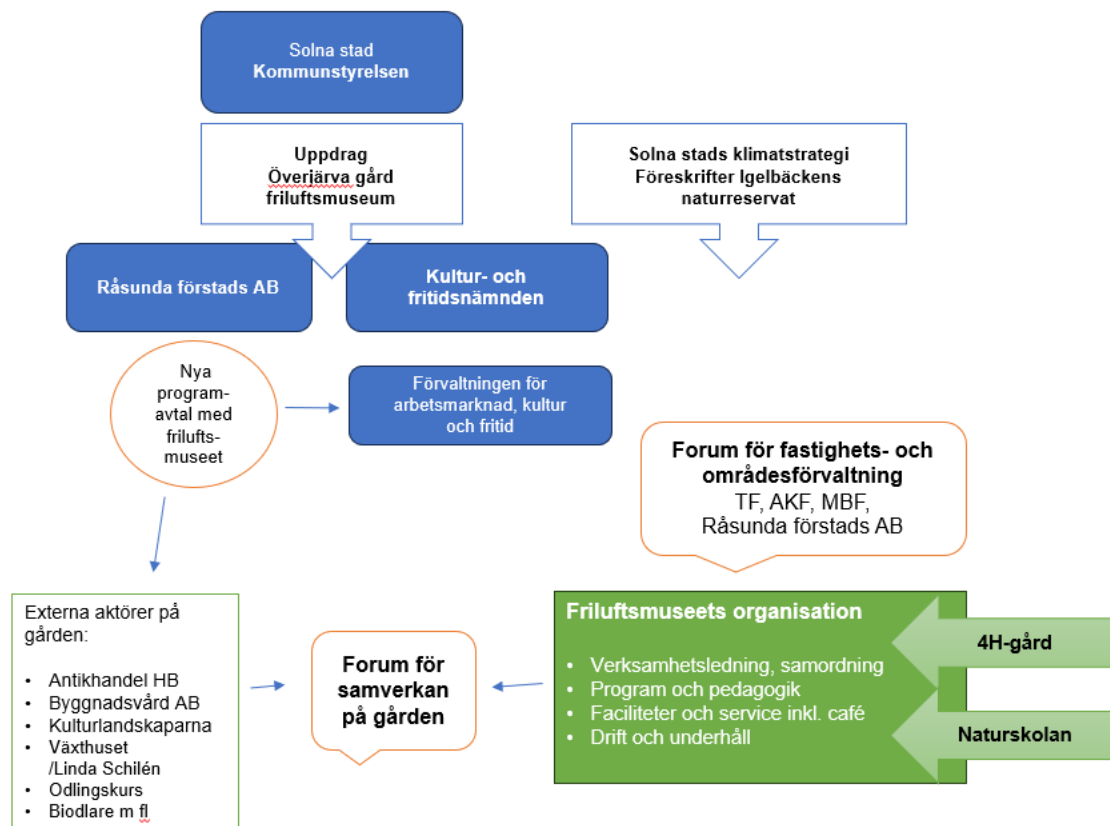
Solna stad
Kommunstyrelsen

Uppdrag
Överjärva gård
friluftsmuseum

Solna stads klimatstrategi
Föreskrifter Igelbäckens naturreservat

Råsunda förstads AB

Kultur- och fritidsnämnden

Nya programavtal med friluftsmuseet

Förvaltningen för arbetsmarknad, kultur och fritid

Forum för fastighets- och områdesförvaltning
TF, AKF, MBF,
Råsunda förstads AB

Externa aktörer på gården:

- Antikhandel HB
- Byggnadsvård AB
- Kulturlandskaparna
- Växthuset /Linda Schilén
- Odlingskurs
- Biodlare m fl

Forum för samverkan på gården

Friluftsmuseets organisation

- Verksamhetsledning, samordning
- Program och pedagogik
- Faciliteter och service inkl. café
- Drift och underhåll

4H-gård

Naturskolan